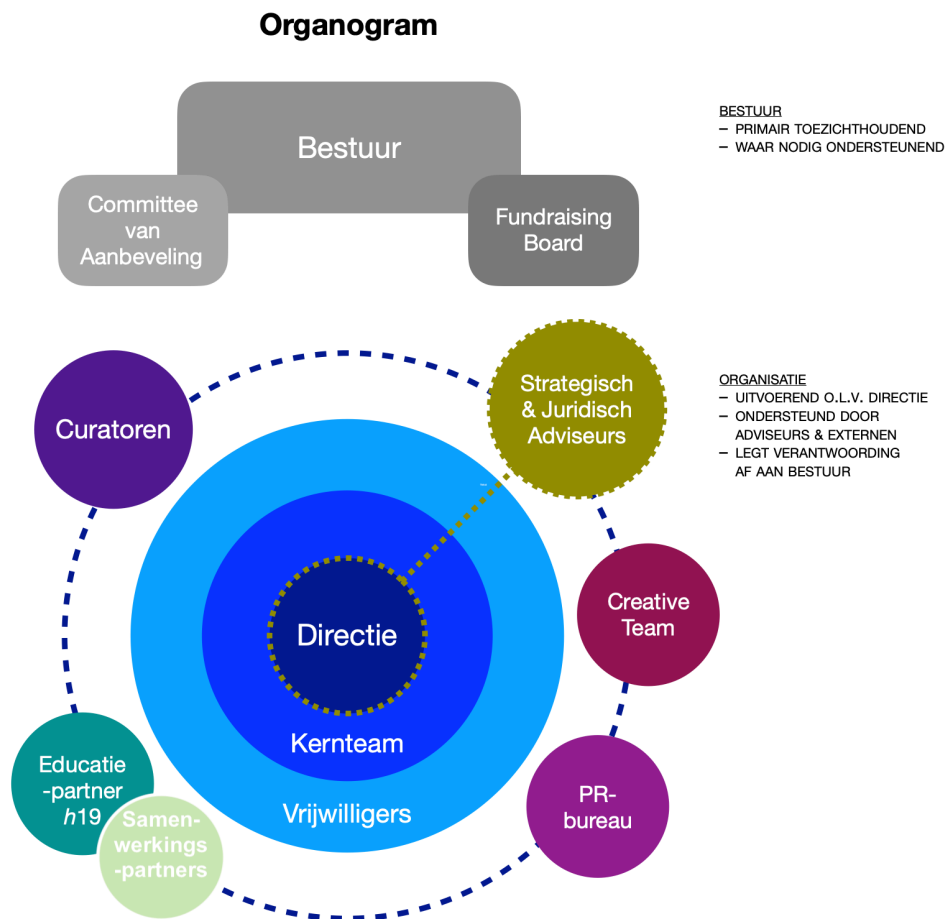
Organogram

Bestuur

Committee van Aanbeveling

Fundraising Board

BESTUUR
– PRIMAIR TOEZICHTHOUDEND
– WAAR NODIG ONDERSTEUNEND

Curatoren

Strategisch & Juridisch Adviseurs

ORGANISATIE
– UITVOEREND O.L.V. DIRECTIE
– ONDERSTEUND DOOR ADVISEURS & EXTERNEN
– LEGT VERANTWOORDING AF AAN BESTUUR

Creative Team

Directie

Kernteam

Vrijwilligers

Educatie-partner *h*19

Samen-werkings-partners

PR-bureau